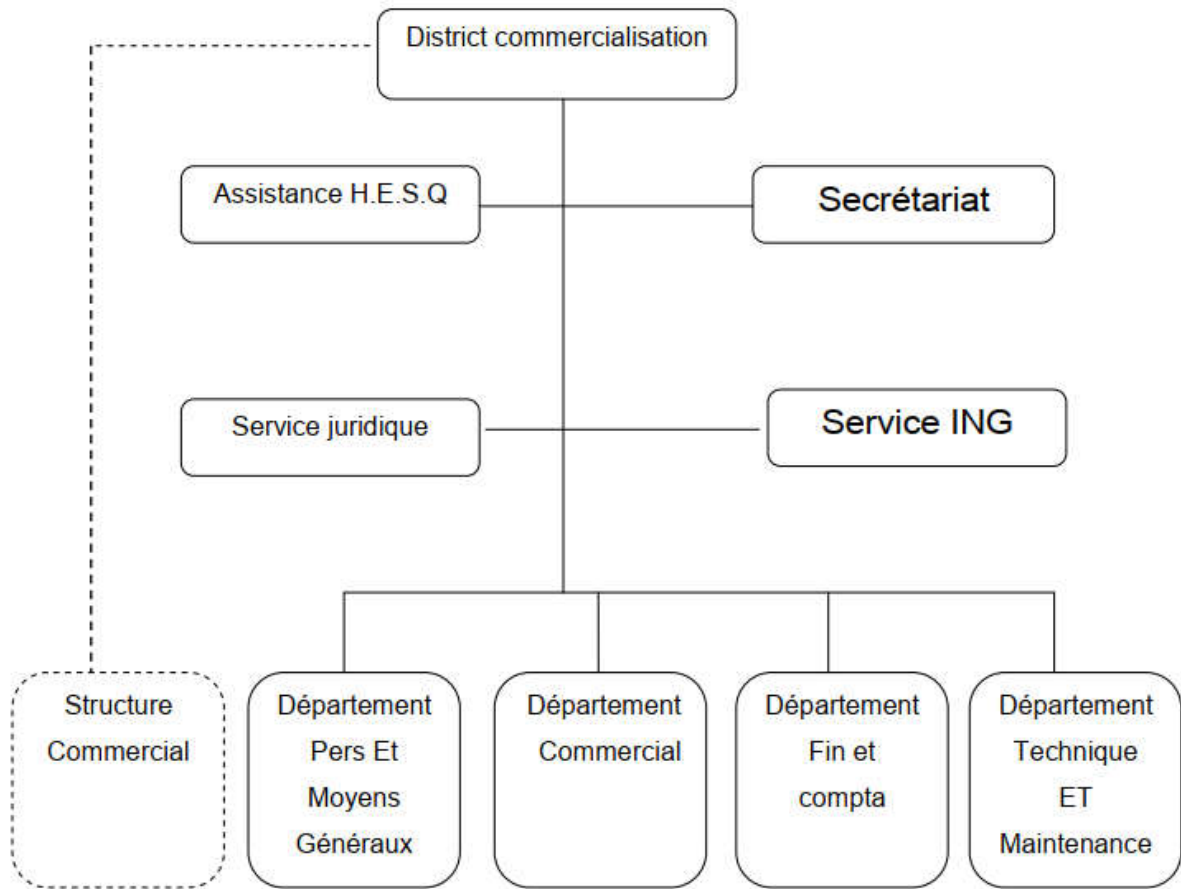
District commercialisation

Assistance H.E.S.Q

Secrétariat

Service juridique

Service ING

Structure Commercial

Département Pers Et Moyens Généraux

Département Commercial

Département Fin et compta

Département Technique ET Maintenance